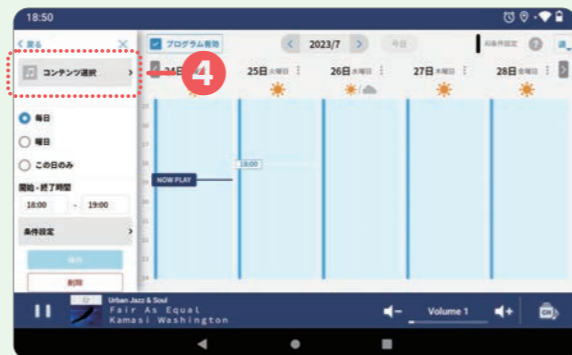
18:50

< 戻る

コンテンツ選択 >

4

毎日

曜日

この日のみ

開始・終了時間

18:00 - 19:00

条件設定 >

保存

削除

プログラム有効

< 2023/7 >

今日

24日

25日 火曜日

26日 水曜日

27日 木曜日

28日 金曜日

18:00

NOW PLAY

Urban Jazz & Soul

Fair As Equal

Kamasi Washington

Volume 1